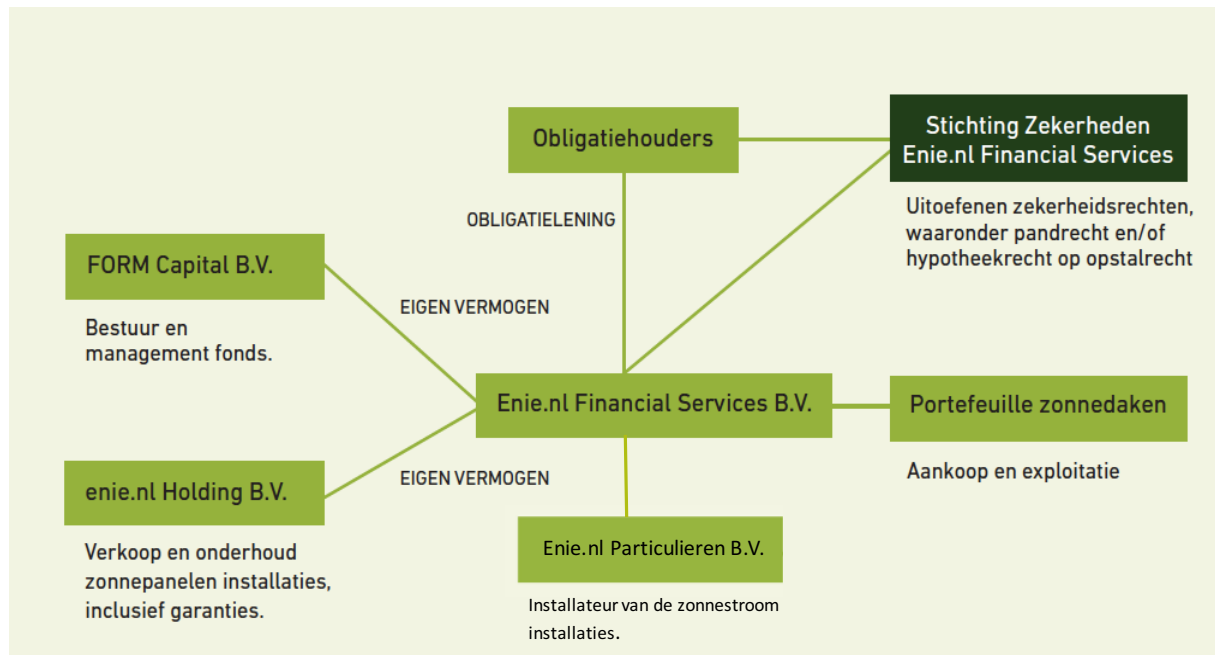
Obligatiehouders

Stichting Zekerheden Enie.nl Financial Services

Uitoefenen zekerheidsrechten, waaronder pandrecht en/of hypotheekrecht op opstalrecht

OBLIGATIELENING

FORM Capital B.V.

Bestuur en management fonds.

EIGEN VERMOGEN

Enie.nl Financial Services B.V.

Portefeuille zonnedaken

Aankoop en exploitatie

EIGEN VERMOGEN

enie.nl Holding B.V.

Verkoop en onderhoud zonnepanelen installaties, inclusief garanties.

Enie.nl Particulieren B.V.

Installateur van de zonnestroom installaties.